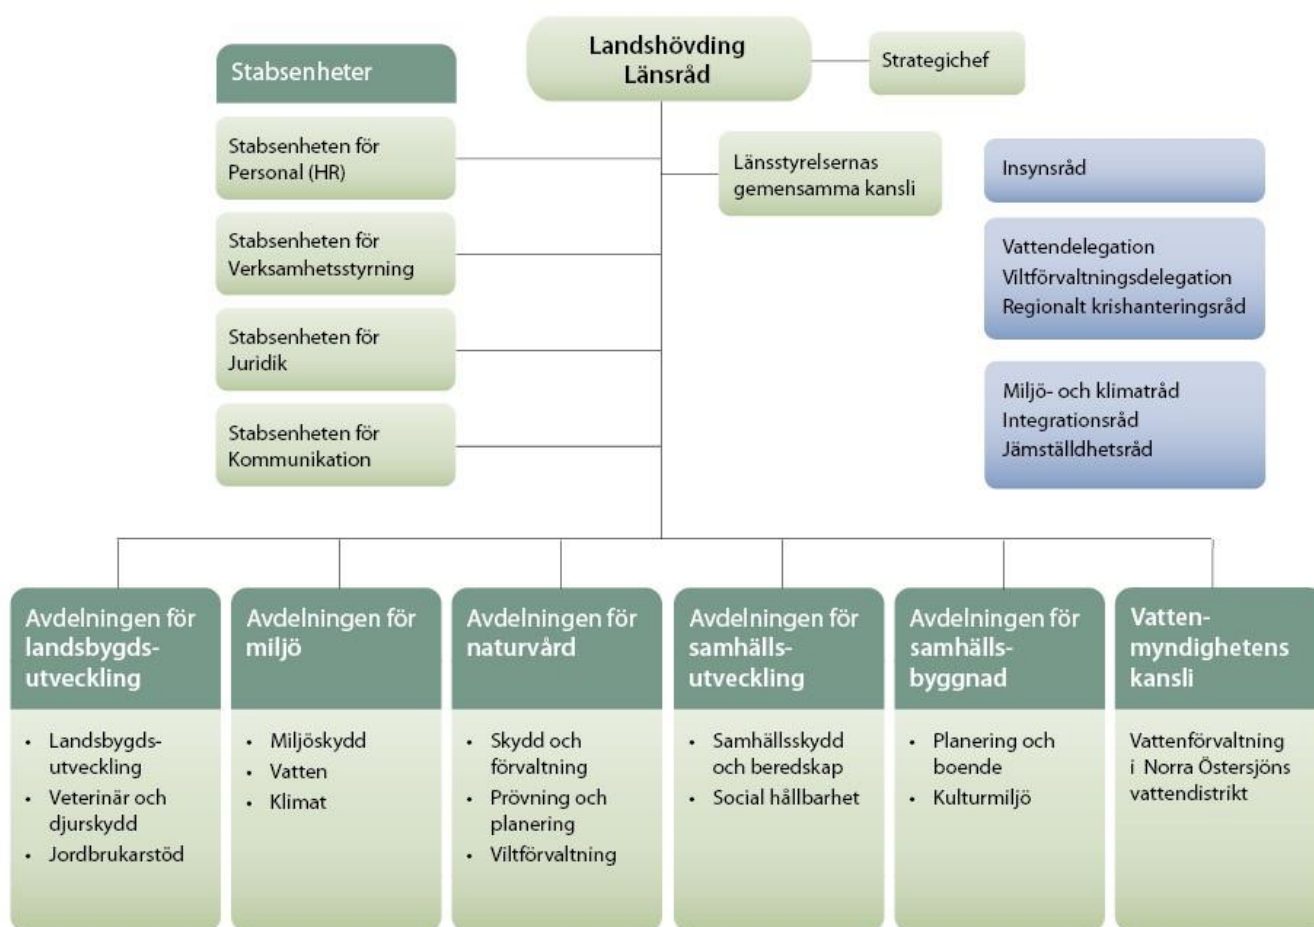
Landshövding
Länsråd

Strategichef

Stabsenheter

Stabsenheten för Personal (HR)

Stabsenheten för Verksamhetsstyrning

Stabsenheten för Juridik

Stabsenheten för Kommunikation

Länsstyrelsernas gemensamma kansli

Insynsråd

Vattendelegation
Viltförvaltningsdelegation
Regionalt krishanteringsråd

Miljö- och klimatråd
Integrationsråd
Jämställdhetsråd

Avdelningen för landsbygdsutveckling
- Landsbygdsutveckling
- Veterinär och djurskydd
- Jordbrukarstöd

Avdelningen för miljö
- Miljöskydd
- Vatten
- Klimat

Avdelningen för naturvård
- Skydd och förvaltning
- Prövning och planering
- Viltförvaltning

Avdelningen för samhällsutveckling
- Samhällsskydd och beredskap
- Social hållbarhet

Avdelningen för samhällsbyggnad
- Planering och boende
- Kulturmiljö

Vattenmyndighetens kansli
Vattenförvaltning i Norra Östersjöns vattendistrikt